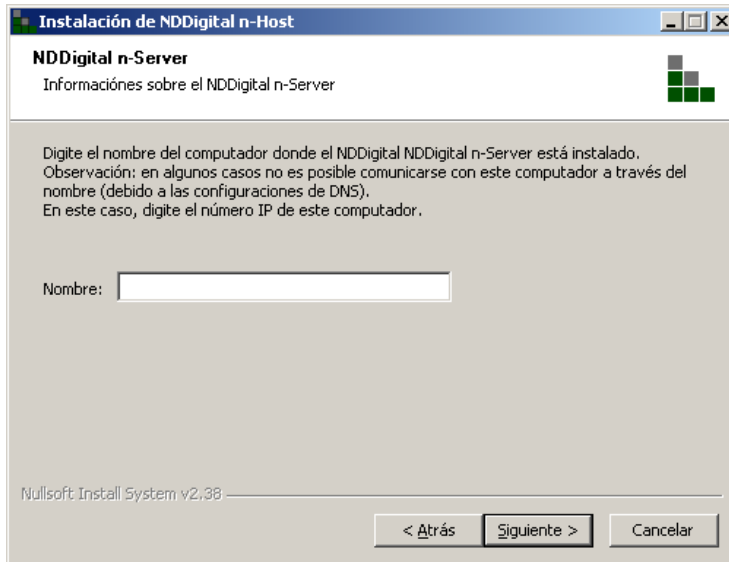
Instalación de NDDigital n-Host

NDDigital n-Server
Informaciónes sobre el NDDigital n-Server

Digite el nombre del computador donde el NDDigital NDDigital n-Server está instalado.
Observación: en algunos casos no es posible comunicarse con este computador a través del nombre (debido a las configuraciones de DNS).
En este caso, digite el número IP de este computador.

Nombre:

Nullsoft Install System v2.38

< Atrás
Siguiente >
Cancelar